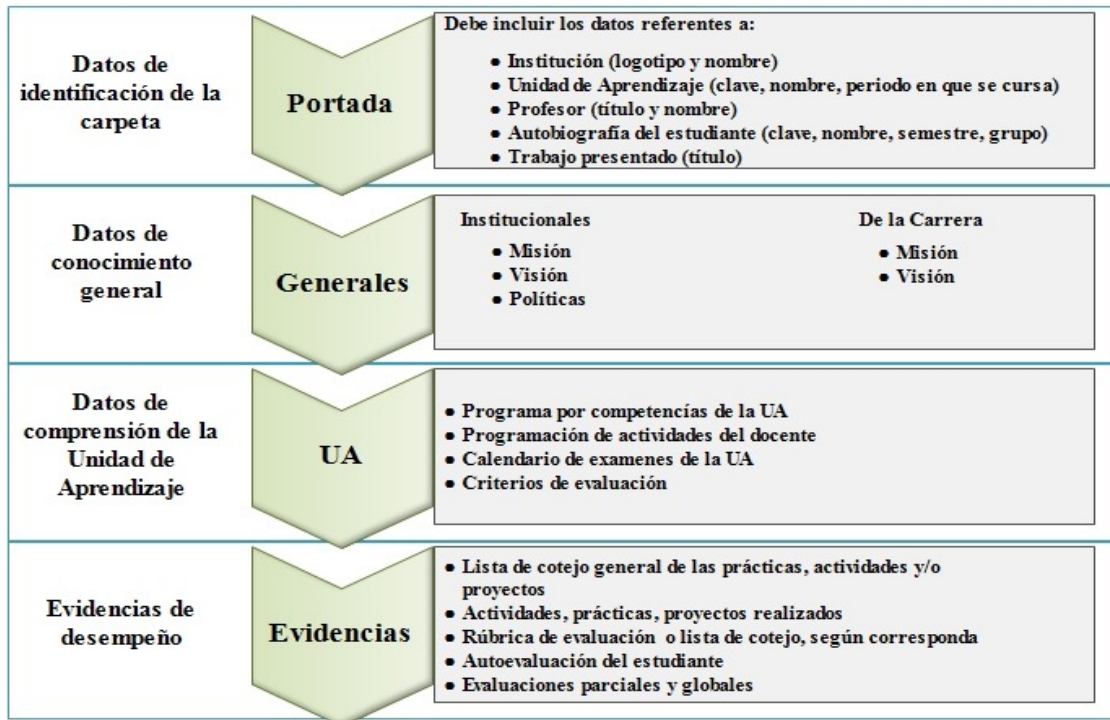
Datos de identificación de la carpeta

Portada

Debe incluir los datos referentes a:

- Institución (logotipo y nombre)
- Unidad de Aprendizaje (clave, nombre, periodo en que se cursa)
- Profesor (título y nombre)
- Autobiografía del estudiante (clave, nombre, semestre, grupo)
- Trabajo presentado (título)

Datos de conocimiento general

Generales

Institucionales

- Misión
- Visión
- Políticas

De la Carrera

- Misión
- Visión

Datos de comprensión de la Unidad de Aprendizaje

UA

- Programa por competencias de la UA
- Programación de actividades del docente
- Calendario de examenes de la UA
- Criterios de evaluación

Evidencias de desempeño

Evidencias

- Lista de cotejo general de las prácticas, actividades y/o proyectos
- Actividades, prácticas, proyectos realizados
- Rúbrica de evaluación o lista de cotejo, según corresponda
- Autoevaluación del estudiante
- Evaluaciones parciales y globales